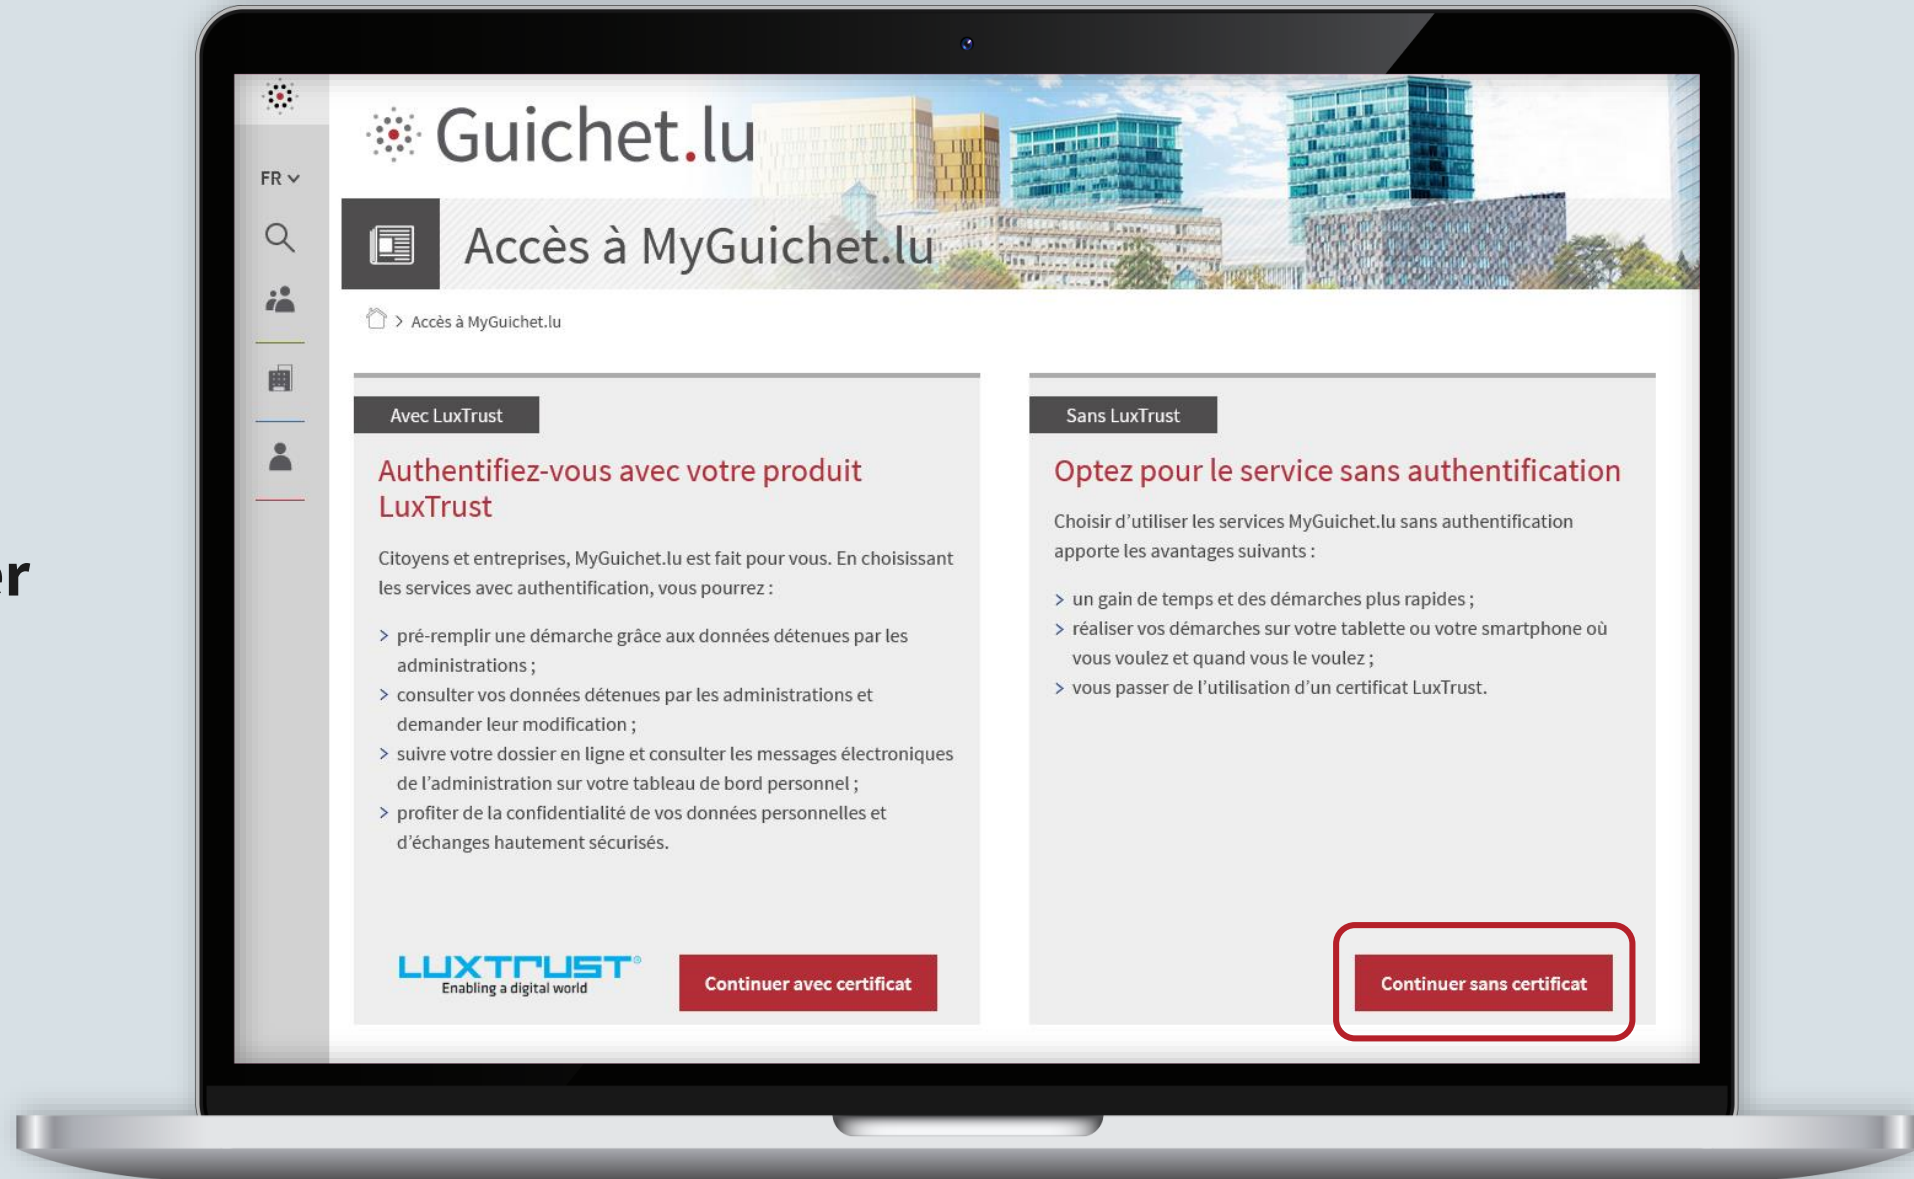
er

FR

Guichet.lu

Accès à MyGuichet.lu

> Accès à MyGuichet.lu

Avec LuxTrust

Authentifiez-vous avec votre produit LuxTrust

Citoyens et entreprises, MyGuichet.lu est fait pour vous. En choisissant les services avec authentification, vous pourrez :

> pré-remplir une démarche grâce aux données détenues par les administrations ;
> consulter vos données détenues par les administrations et demander leur modification ;
> suivre votre dossier en ligne et consulter les messages électroniques de l'administration sur votre tableau de bord personnel ;
> profiter de la confidentialité de vos données personnelles et d'échanges hautement sécurisés.

LUXTRUST Enabling a digital world

Continuer avec certificat

Sans LuxTrust

Optez pour le service sans authentification

Choisir d'utiliser les services MyGuichet.lu sans authentification apporte les avantages suivants :

> un gain de temps et des démarches plus rapides ;
> réaliser vos démarches sur votre tablette ou votre smartphone où vous voulez et quand vous le voulez ;
> vous passer de l'utilisation d'un certificat LuxTrust.

Continuer sans certificat